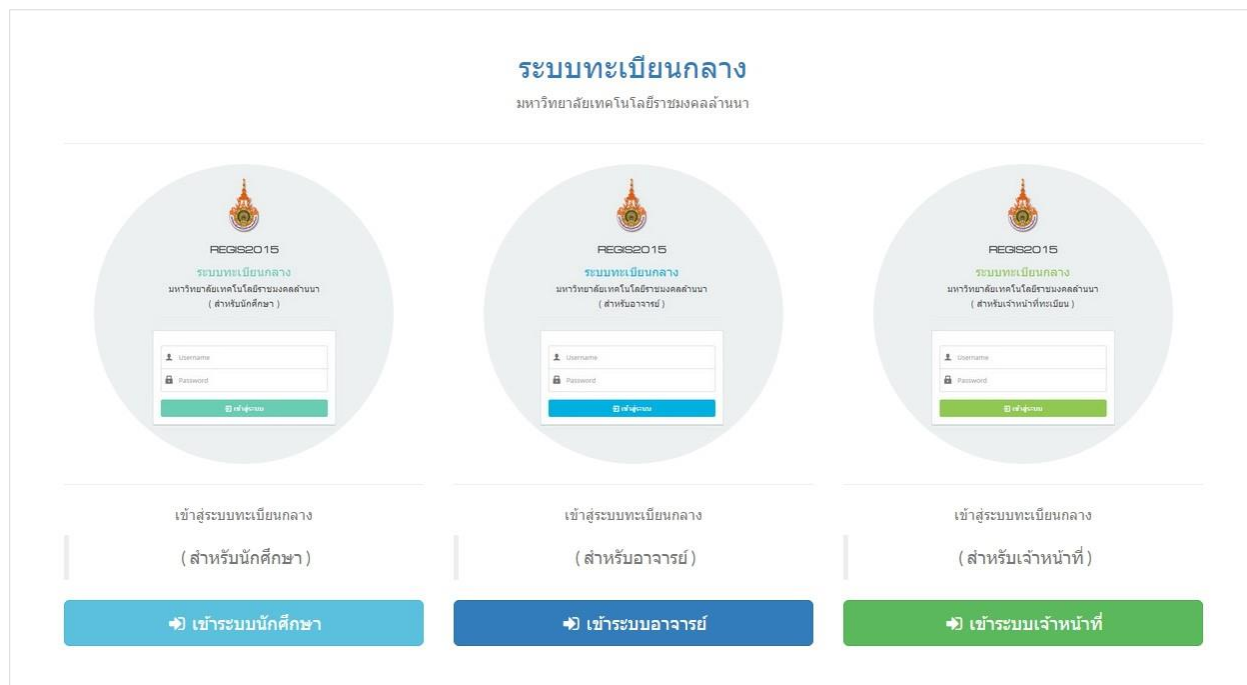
ระบบทะเบียนกลาง
มหาวิทยาลัยเทคโนโลยีราชมงคลล้านนา

REGIS2015
ระบบทะเบียนกลาง
มหาวิทยาลัยเทคโนโลยีราชมงคลล้านนา
( สำหรับนักศึกษา )
Username
Password
เข้าสู่ระบบ

REGIS2015
ระบบทะเบียนกลาง
มหาวิทยาลัยเทคโนโลยีราชมงคลล้านนา
( สำหรับอาจารย์ )
Username
Password
เข้าสู่ระบบ

REGIS2015
ระบบทะเบียนกลาง
มหาวิทยาลัยเทคโนโลยีราชมงคลล้านนา
( สำหรับเจ้าหน้าที่ทะเบียน )
Username
Password
เข้าสู่ระบบ

เข้าสู่ระบบทะเบียนกลาง
( สำหรับนักศึกษา )
เข้าระบบนักศึกษา

เข้าสู่ระบบทะเบียนกลาง
( สำหรับอาจารย์ )
เข้าระบบอาจารย์

เข้าสู่ระบบทะเบียนกลาง
( สำหรับเจ้าหน้าที่ )
เข้าระบบเจ้าหน้าที่